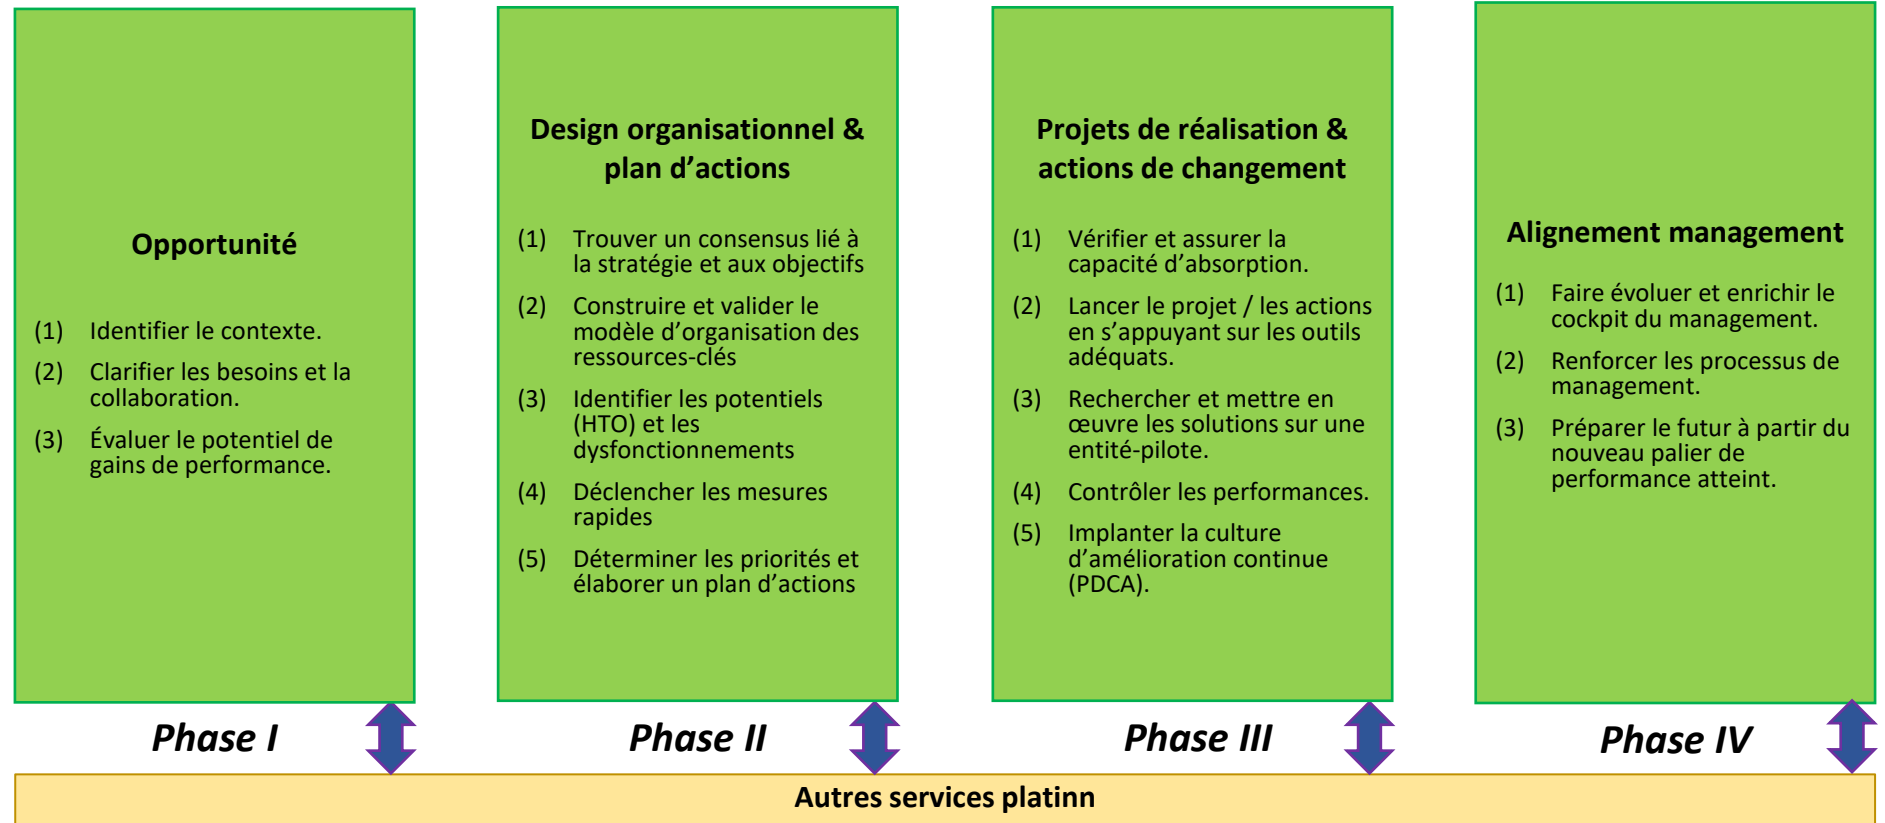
Opportunité

(1) Identifier le contexte.

(2) Clarifier les besoins et la collaboration.

(3) Évaluer le potentiel de gains de performance.

Phase I

Design organisationnel & plan d’actions

(1) Trouver un consensus lié à la stratégie et aux objectifs

(2) Construire et valider le modèle d’organisation des ressources-clés

(3) Identifier les potentiels (HTO) et les dysfonctionnements

(4) Déclencher les mesures rapides

(5) Déterminer les priorités et élaborer un plan d’actions

Phase II

Projets de réalisation & actions de changement

(1) Vérifier et assurer la capacité d’absorption.

(2) Lancer le projet / les actions en s’appuyant sur les outils adéquats.

(3) Rechercher et mettre en œuvre les solutions sur une entité-pilote.

(4) Contrôler les performances.

(5) Implanter la culture d’amélioration continue (PDCA).

Phase III

Alignement management

(1) Faire évoluer et enrichir le cockpit du management.

(2) Renforcer les processus de management.

(3) Préparer le futur à partir du nouveau palier de performance atteint.

Phase IV

Autres services platinn